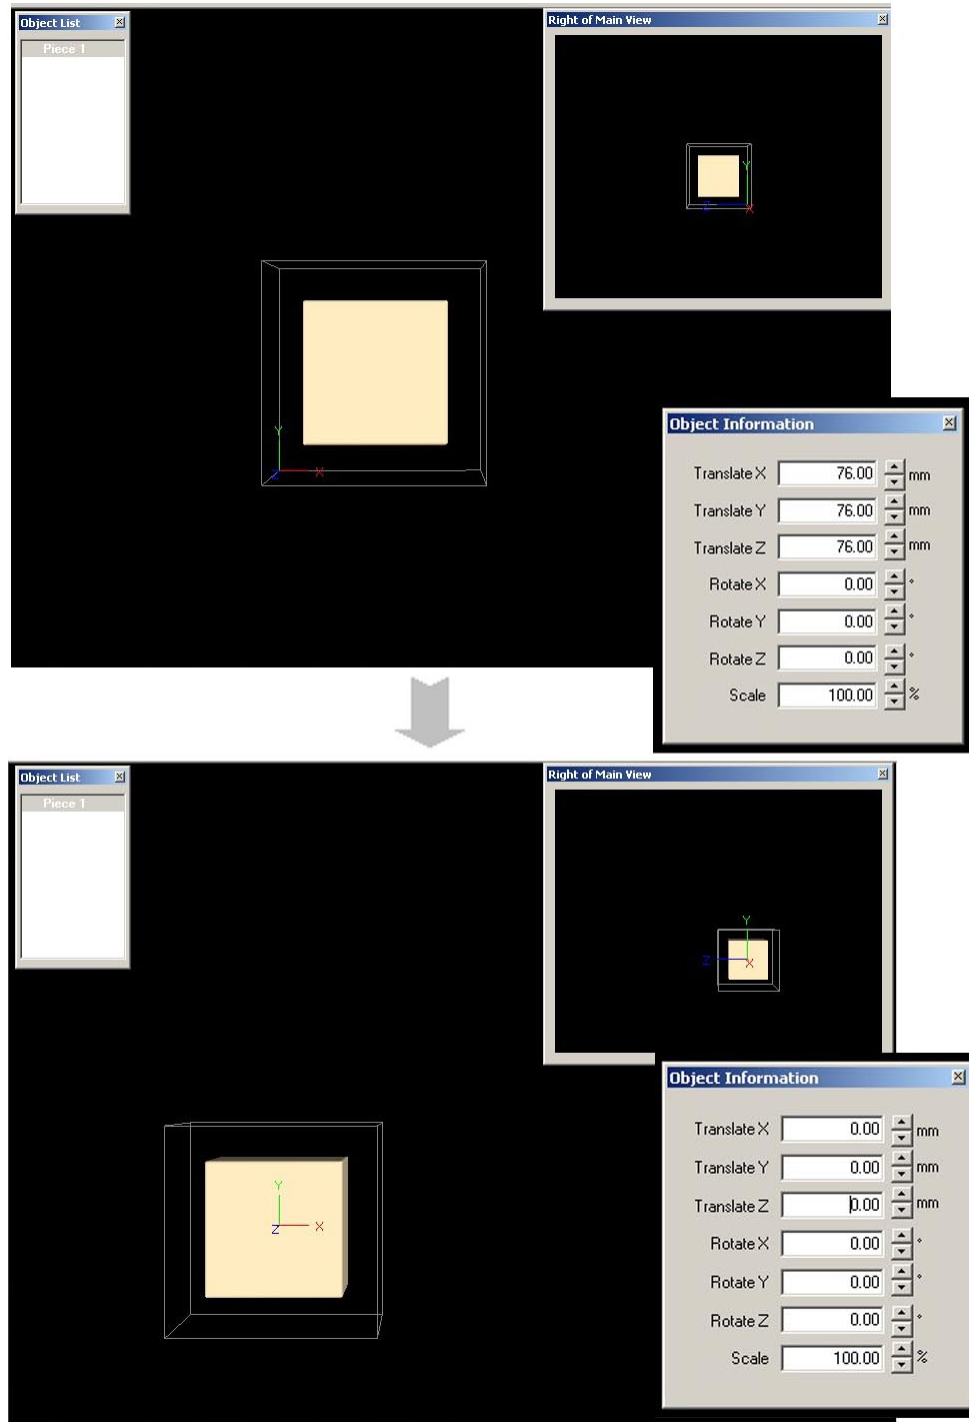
Object List
Piece 1

Right of Main View

Y
Z X

Y
Z X

Object Information

| | | |
|---|---|---|
| Translate X | 76.00 | mm |
| Translate Y | 76.00 | mm |
| Translate Z | 76.00 | mm |
| Rotate X | 0.00 | ° |
| Rotate Y | 0.00 | ° |
| Rotate Z | 0.00 | ° |
| Scale | 100.00 | % |

Object List
Piece 1

Right of Main View

Y
Z X

Y
Z X

Object Information

| | | |
|---|---|---|
| Translate X | 0.00 | mm |
| Translate Y | 0.00 | mm |
| Translate Z | 0.00 | mm |
| Rotate X | 0.00 | ° |
| Rotate Y | 0.00 | ° |
| Rotate Z | 0.00 | ° |
| Scale | 100.00 | % |